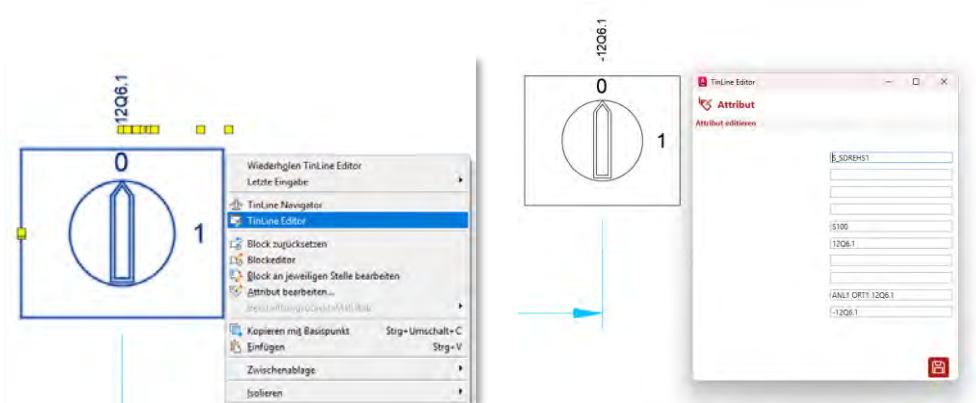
12Q6.1

0

1

Wiederholen TinLine Editor
Letzte Eingabe
TinLine Navigator
TinLine Editor
Block zurücksetzen
Blockeditor
Block an jeweiligen Stelle bearbeiten
Attribut bearbeiten...
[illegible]
Kopieren mit Basispunkt Strg+Umschalt+C
Einfügen Strg+V
Zwischenablage
Isolieren

-12Q6.1

0

1

TinLine Editor
Attribut
Attribut editieren
S_SDREHS1
S100
12Q6.1
ANLY ORT1.12Q6.1
-12Q6.1